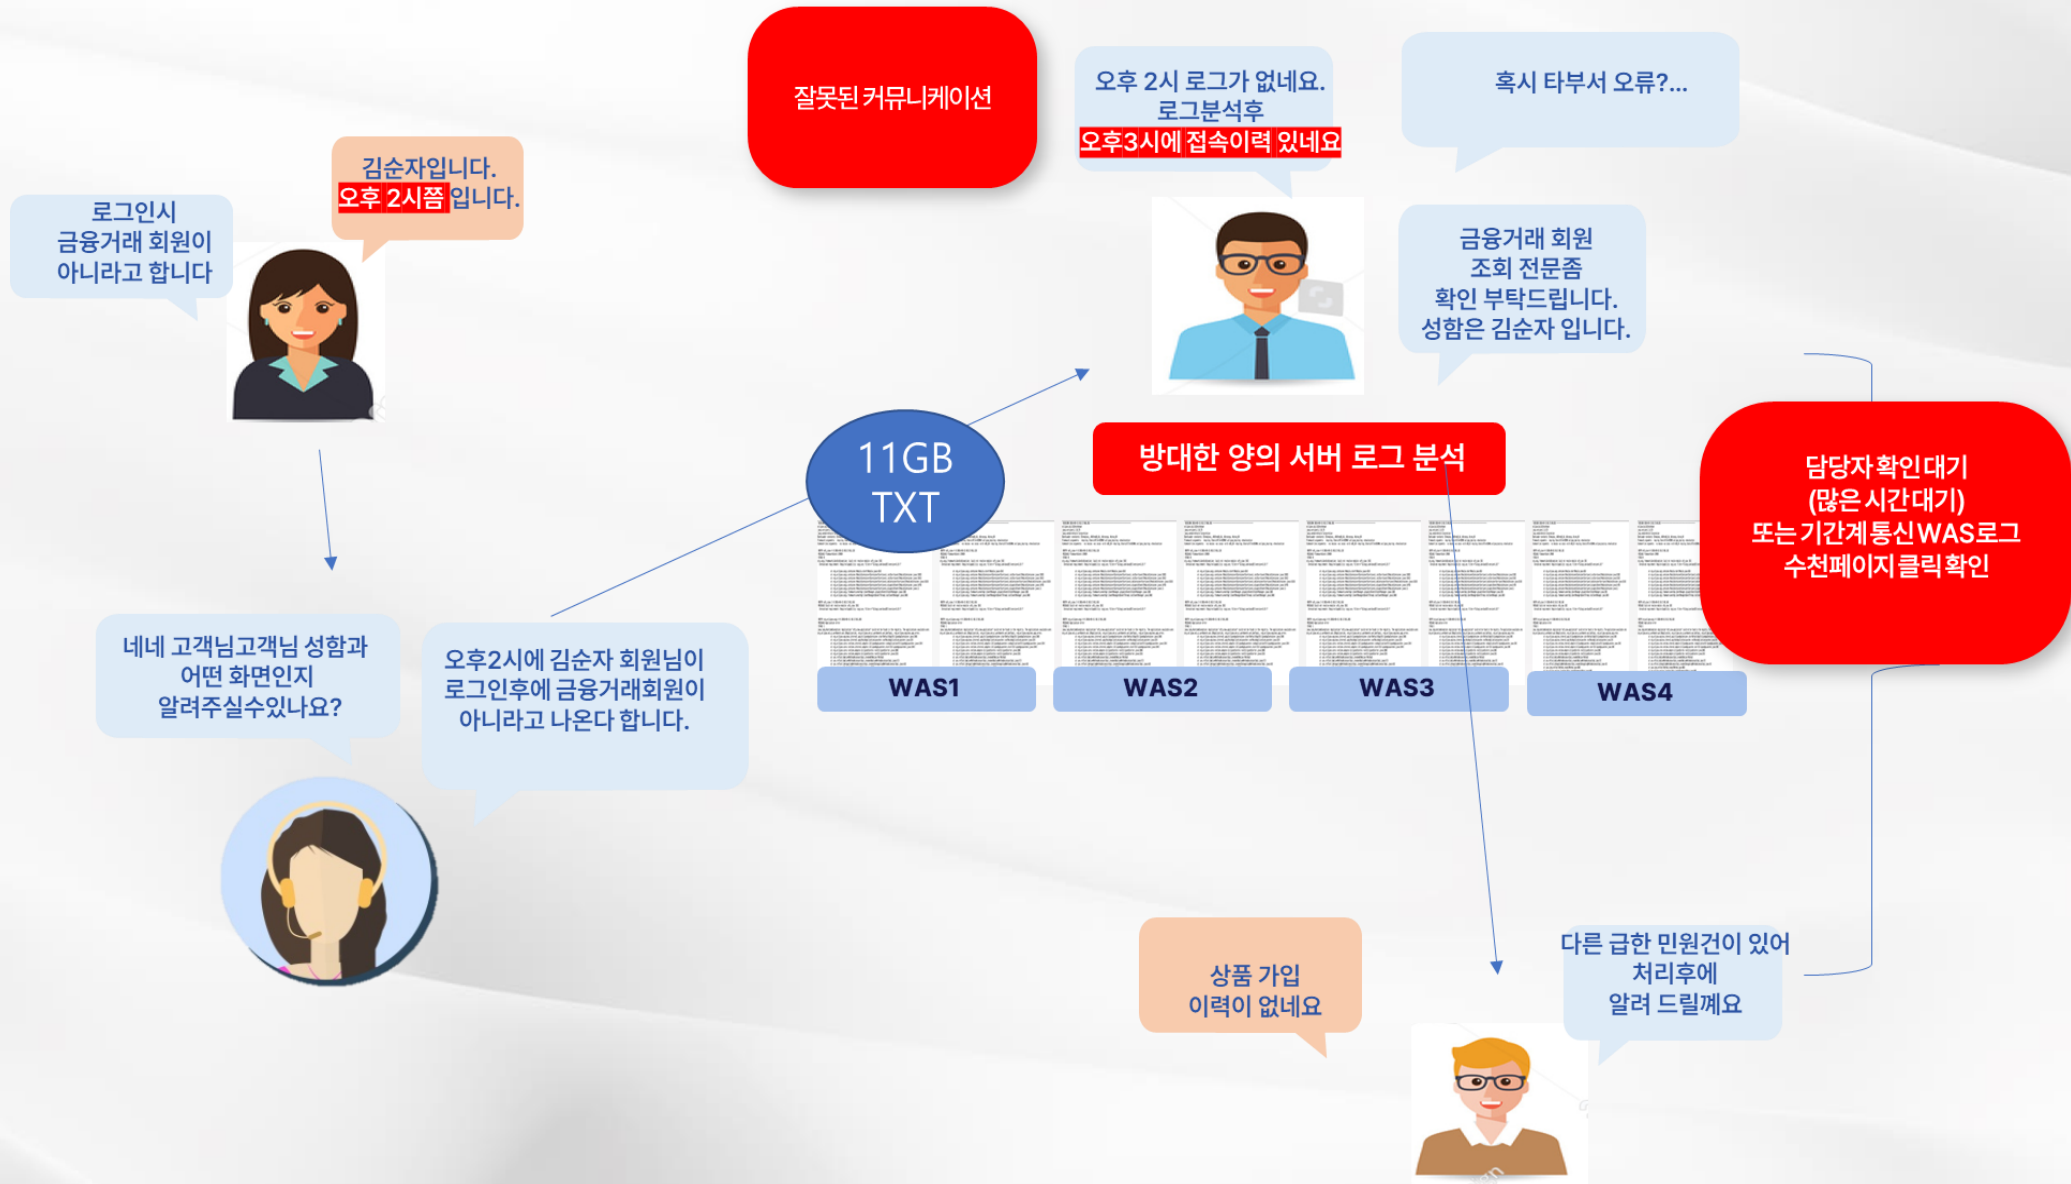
로그인시 금융거래 회원이 아니라고 합니다

김순자입니다. 오후 2시쯤 입니다.

잘못된 커뮤니케이션

오후 2시 로그가 없네요. 로그분석후 오후3시에 접속이력 있네요

혹시 타부서 오류?...

금융거래 회원 조회 전문좀 확인 부탁드립니다. 성함은 김순자 입니다.

11GB TXT

방대한 양의 서버 로그 분석

담당자확인대기 (많은 시간대기) 또는 기간계 통신WAS로그 수천페이지 클릭확인

WAS1

WAS2

WAS3

WAS4

네네 고객님고객님 성함과 어떤 화면인지 알려주실수있나요?

오후2시에 김순자 회원님이 로그인후에 금융거래회원이 아니라고 나온다 합니다.

상품 가입 이력이 없네요

다른 급한 민원건이 있어 처리후에 알려 드릴께요